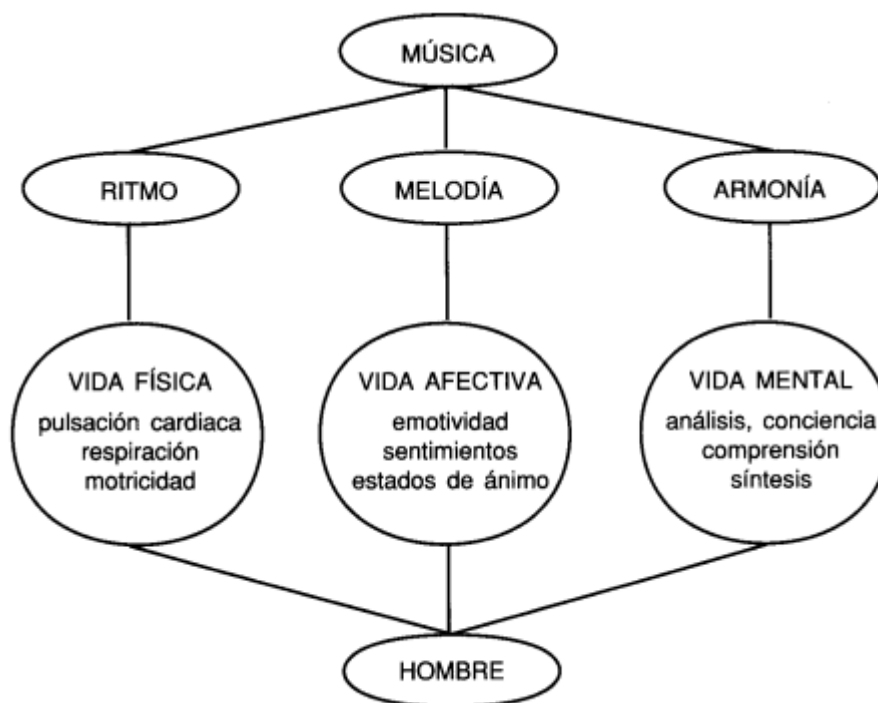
MÚSICA

RITMO

MELODÍA

ARMONÍA

VIDA FÍSICA
pulsación cardiaca
respiración
motricidad

VIDA AFECTIVA
emotividad
sentimientos
estados de ánimo

VIDA MENTAL
análisis, conciencia
comprensión
síntesis

HOMBRE